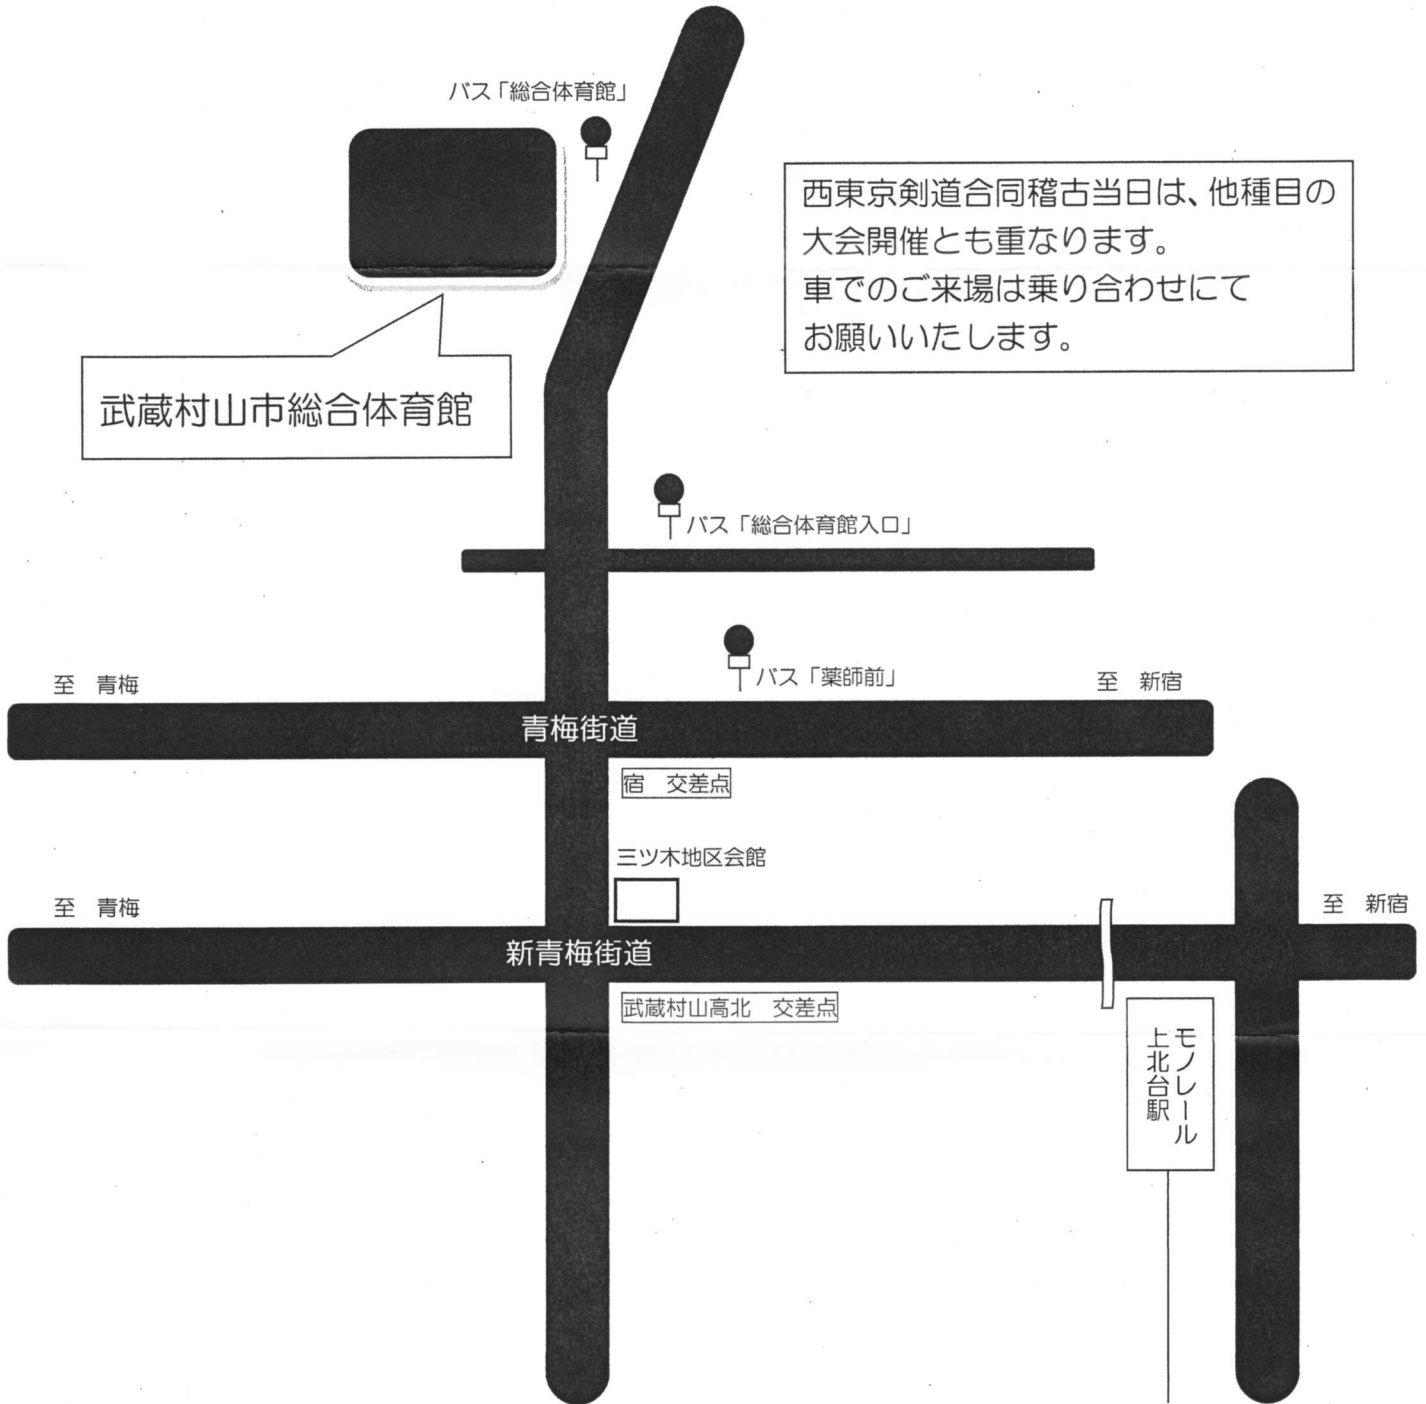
バス「総合体育館」

西東京剣道合同稽古当日は、他種目の大会開催とも重なります。
車でのご来場は乗り合わせにて
お願いいたします。

武蔵村山市総合体育館

バス「総合体育館入口」

バス「薬師前」

至　青梅

至　新宿

青梅街道

宿　交差点

三ツ木地区会館

至　青梅

至　新宿

新青梅街道

武蔵村山高北　交差点

モノレール
上北台駅